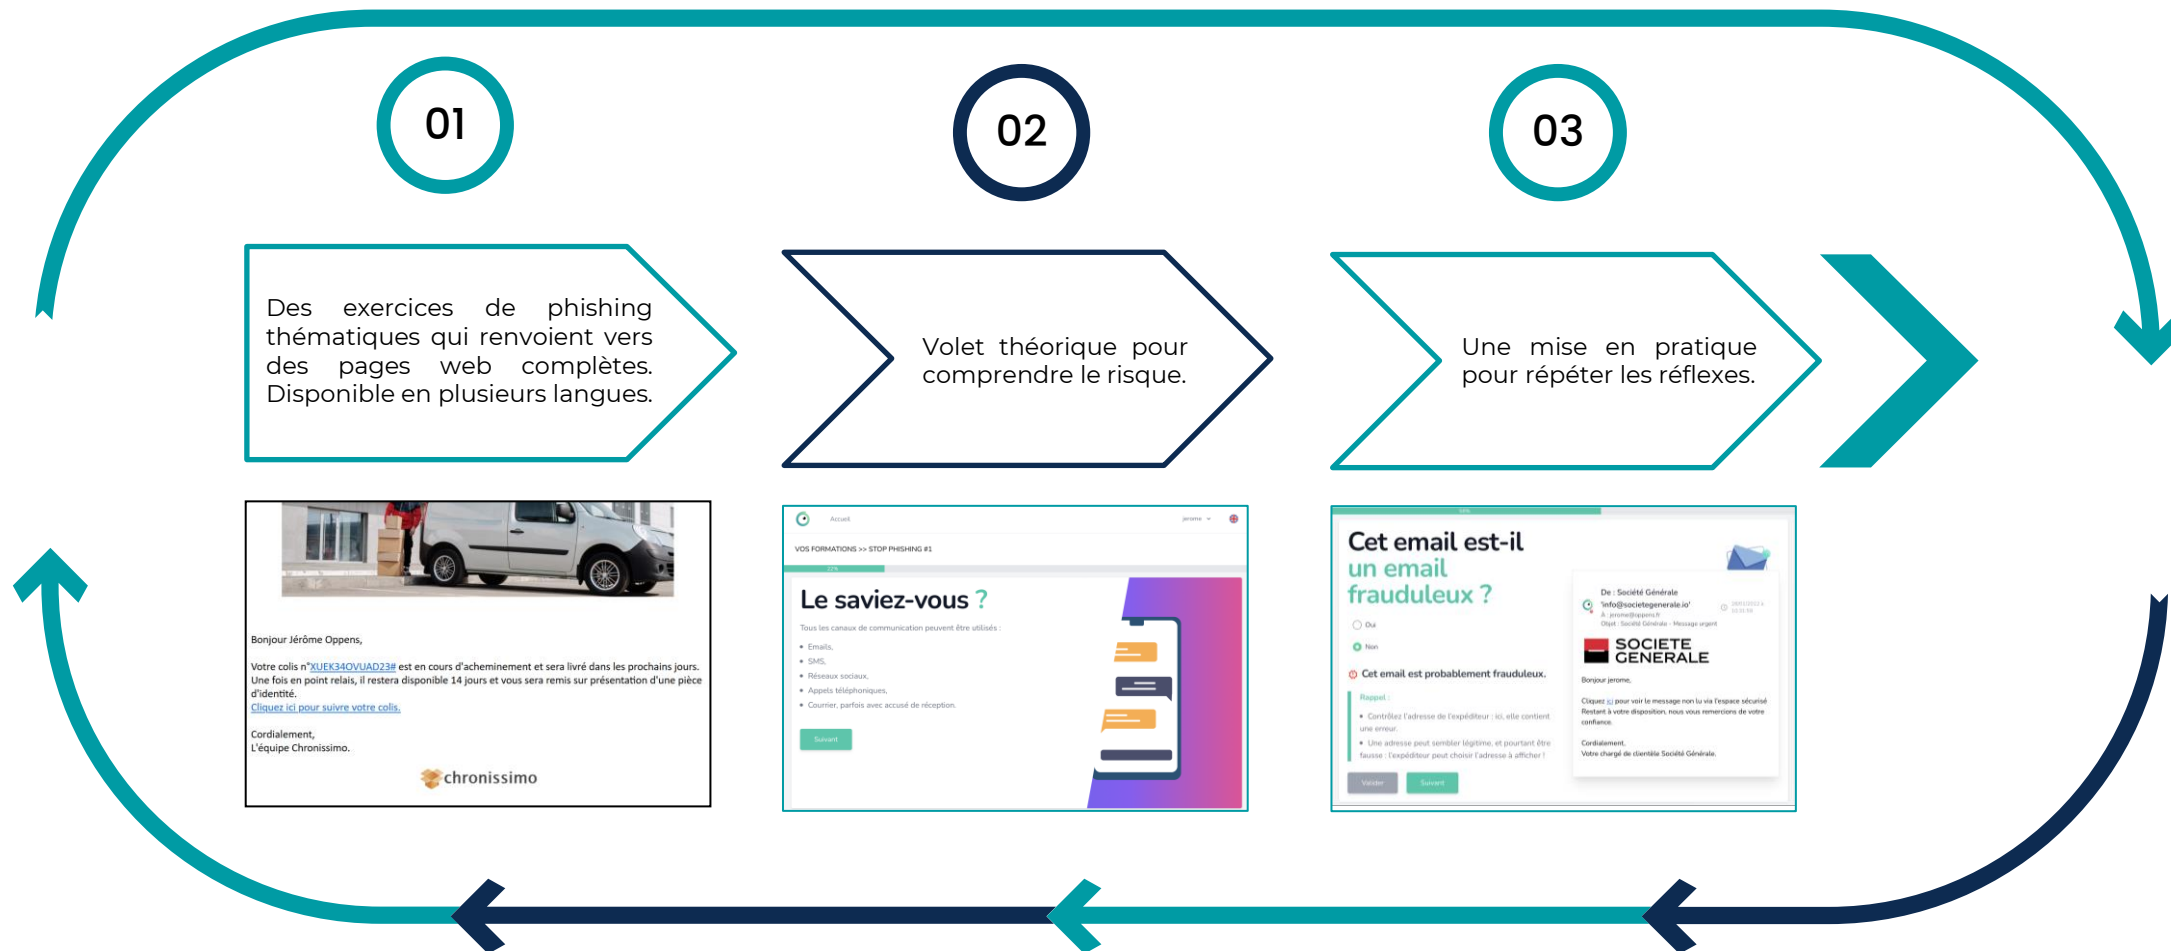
01

02

03

Des exercices de phishing thématiques qui renvoient vers des pages web complètes. Disponible en plusieurs langues.

Volet théorique pour comprendre le risque.

Une mise en pratique pour répéter les réflexes.

Bonjour Jérôme Oppens,

Votre colis n°XUEK34OVUAD23# est en cours d'acheminement et sera livré dans les prochains jours. Une fois en point relais, il restera disponible 14 jours et vous sera remis sur présentation d'une pièce d'identité.
Cliquez ici pour suivre votre colis.

Cordialement,
L'équipe Chronissimo.

chronissimo

Accueil

jerome

VOS FORMATIONS >> STOP PHISHING #1

Le saviez-vous ?

Tous les canaux de communication peuvent être utilisés :

• Emails,
• SMS,
• Réseaux sociaux,
• Appels téléphoniques,
• Courrier, parfois avec accusé de réception.

Suivant

Cet email est-il un email frauduleux ?

Oui

Non

Cet email est probablement frauduleux.

Rappel :

• Contrôlez l'adresse de l'expéditeur : ici, elle contient une erreur.

• Une adresse peut sembler légitime, et pourtant être fausse : l'expéditeur peut choisir l'adresse à afficher !

Valider

Suivant

De : Société Générale
'info@societegenerale.io'
À : jerome@oppens.fr
Objet : Société Générale - Message urgent

SOCIETE GENERALE

Bonjour jerome,

Cliquez ici pour voir le message non lu via l'espace sécurisé
Restant à votre disposition, nous vous remercions de votre confiance.

Cordialement,
Votre chargé de clientèle Société Générale.